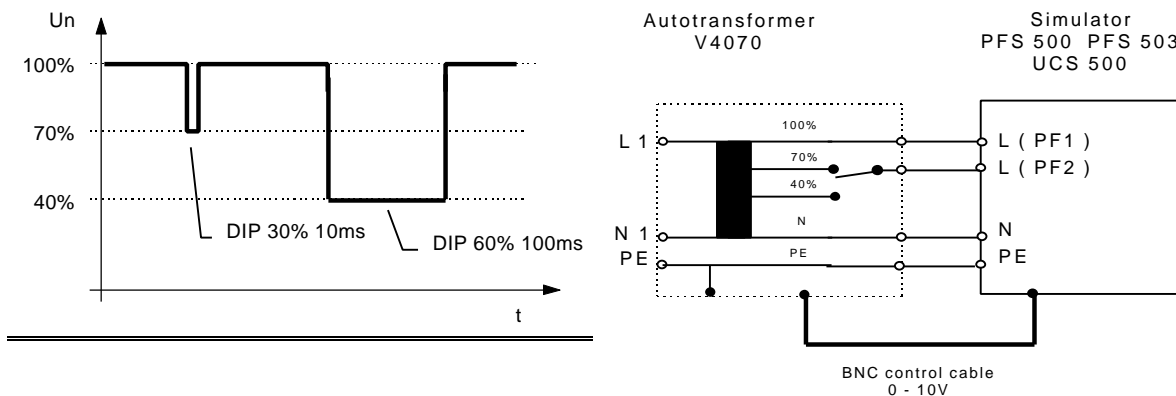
Un

100%

70%

40%

DIP 30% 10ms

DIP 60% 100ms

t

Autotransformer
V4070

Simulator
PFS 500 PFS 503
UCS 500

L 1

100%

70%

40%

N

N 1

PE

PE

L ( PF1 )

L ( PF2 )

N

PE

BNC control cable
0 - 10V